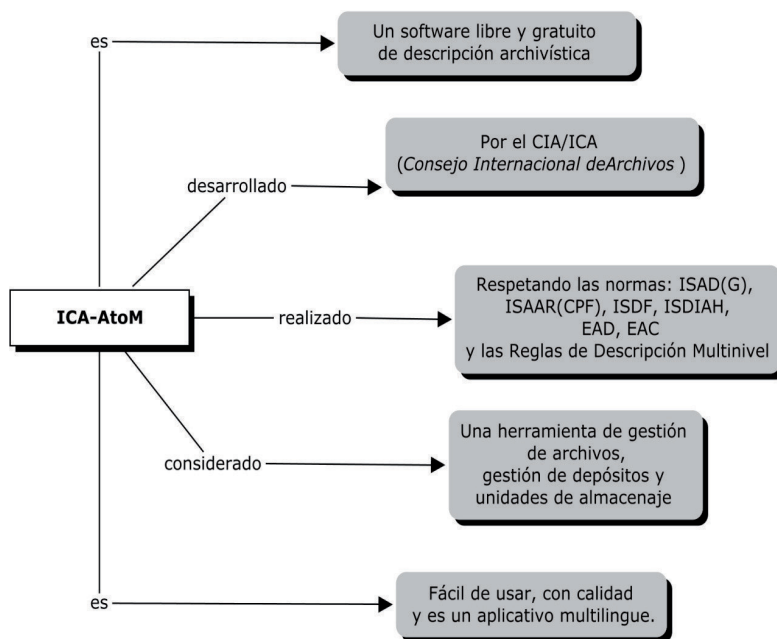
es

Un software libre y gratuito de descripción archivística

Por el CIA/ICA (*Consejo Internacional deArchivos* )

desarrollado

ICA-AtoM

realizado

Respetando las normas: ISAD(G), ISAAR(CPF), ISDF, ISDIAH, EAD, EAC y las Reglas de Descripción Multinivel

considerado

Una herramienta de gestión de archivos, gestión de depósitos y unidades de almacenaje

es

Fácil de usar, con calidad y es un aplicativo multilingue.